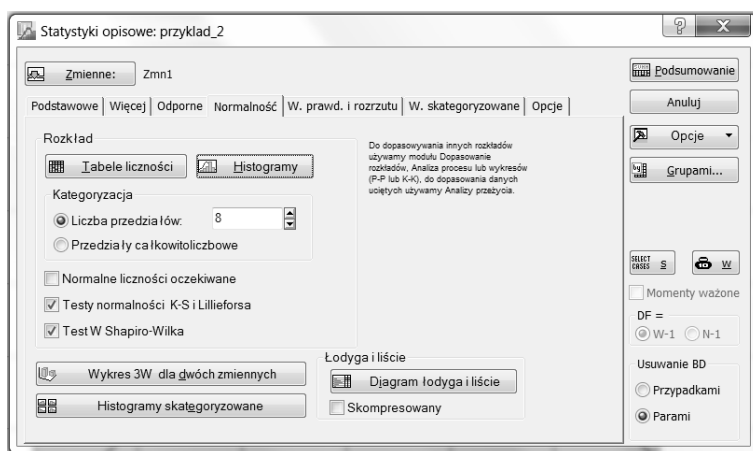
Statystyki opisowe: przyklad_2

Zmienne: Zmn1

Podsumowanie

Anuluj

Podstawowe | Więcej | Odporne | Normalność | W. prawd. i rozrzutu | W. skategoryzowane | Opcje

Rozkład

Tabele liczności

Histogramy

Do dopasowywania innych rozkładów używamy modułu Dopasowanie rozkładów, Analiza procesu lub wykresów (P-P lub K-K), do dopasowania danych uciętych używamy Analizy przeżycia.

Kategoryzacja

Liczba przedziałów: 8

Przedziały całkowitoliczbowe

Normalne liczności oczekiwane

Testy normalności K-S i Lillieforsa

Test W Shapiro-Wilka

Opcje

Grupami...

SELECT CASES S

W

Momenty ważone

DF =

W-1 N-1

Wykres 3W dla dwóch zmiennych

Histogramy skategoryzowane

Łodyga i liście

Diagram łodyga i liście

Skompresowany

Usuwanie BD

Przypadkami

Parami